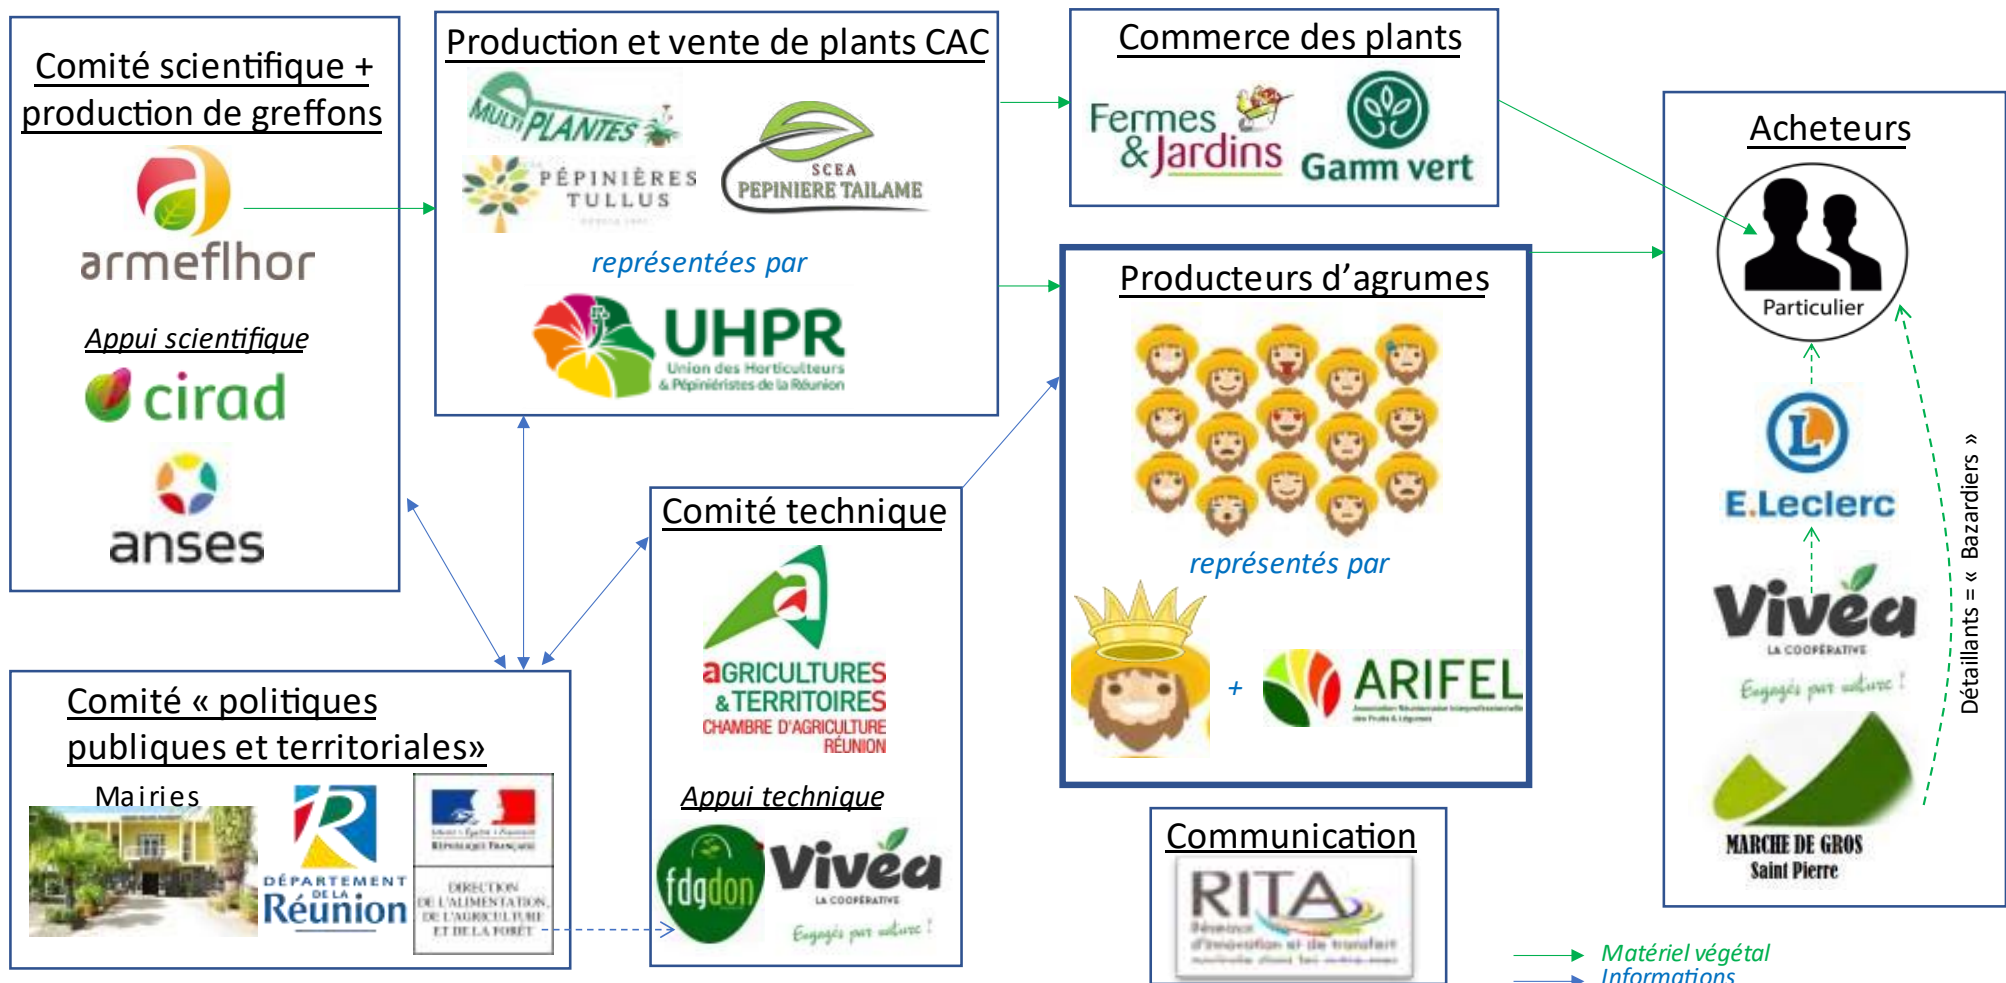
Comité scientifique + production de greffons

armeflhor

Appui scientifique

cirad

anses

Production et vente de plants CAC

MULTIPLANTES

PÉPINIÈRES TULLUS

SCEA PEPINIERE TAILAME

représentées par

UHPR
Union des Horticulteurs & Pépiniéristes de la Réunion

Commerce des plants

Fermes & Jardins

Gamm vert

Producteurs d'agrumes

représentés par

+ ARIFEL

Acheteurs

Particulier

E.Leclerc

Vivéa
LA COOPÉRATIVE
Engagés par nature !

MARCHE DE GROS
Saint Pierre

Détaillants = « Bazardiers »

Comité technique

AGRICULTURES & TERRITOIRES
CHAMBRE D'AGRICULTURE RÉUNION

Appui technique

fdgdon

Vivéa
LA COOPÉRATIVE
Engagés par nature !

Comité « politiques publiques et territoriales»

Mairies

DÉPARTEMENT DE LA Réunion

RÉPUBLIQUE FRANÇAISE

DIRECTION DE L'ALIMENTATION DE L'AGRICULTURE ET DE LA FORÊT

Communication

RITA
Réseau d'innovation et de transfert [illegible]

Matériel végétal
Informations